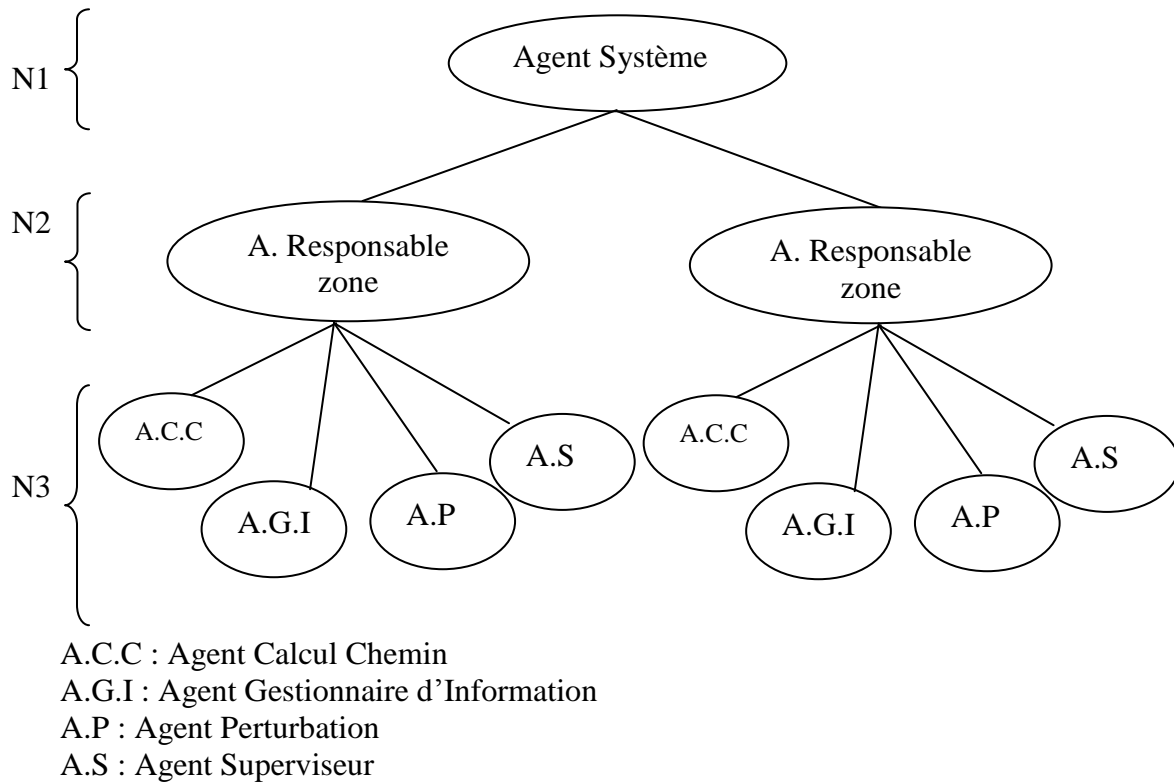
N1

Agent Système

N2

A. Responsable zone

A. Responsable zone

N3

A.C.C

A.G.I

A.P

A.S

A.C.C

A.G.I

A.P

A.S

A.C.C : Agent Calcul Chemin
A.G.I : Agent Gestionnaire d'Information
A.P : Agent Perturbation
A.S : Agent Superviseur